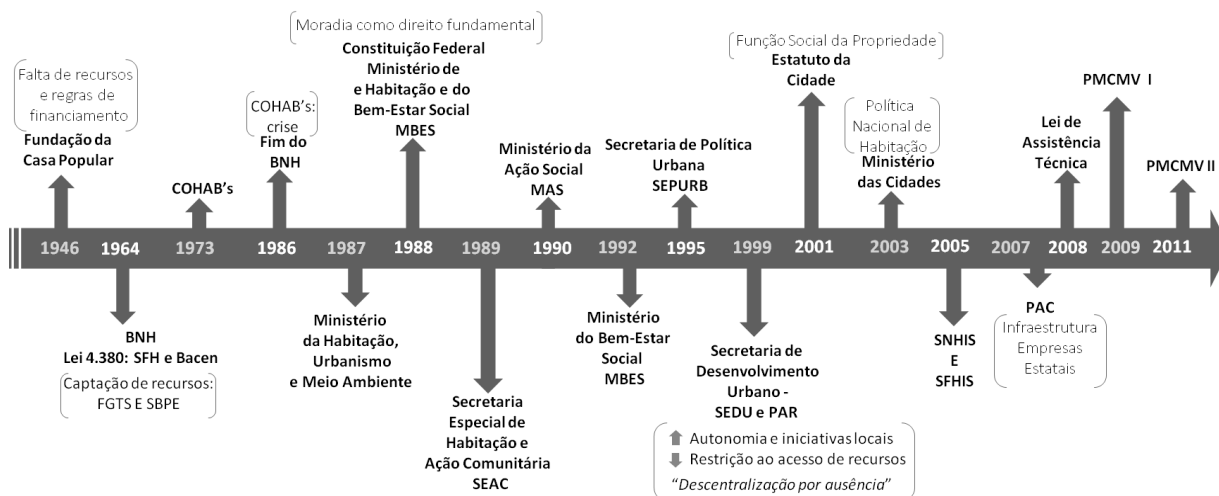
Falta de recursos e regras de financiamento
Fundação da Casa Popular

COHAB's

COHAB's: crise
Fim do BNH

Moradia como direito fundamental
Constituição Federal
Ministério de e Habitação e do Bem-Estar Social MBES

Ministério da Ação Social MAS

Secretaria de Política Urbana SEPURB

Função Social da Propriedade
Estatuto da Cidade

Política Nacional de Habitação
Ministério das Cidades

Lei de Assistência Técnica

PMCMV I

PMCMV II

1946 1964 1973 1986 1987 1988 1989 1990 1992 1995 1999 2001 2003 2005 2007 2008 2009 2011

BNH
Lei 4.380: SFH e Bacen
Captação de recursos: FGTS E SBPE

Ministério da Habitação, Urbanismo e Meio Ambiente

Secretaria Especial de Habitação e Ação Comunitária SEAC

Ministério do Bem-Estar Social MBES

Secretaria de Desenvolvimento Urbano - SEDU e PAR

Autonomia e iniciativas locais
Restrição ao acesso de recursos
"Descentralização por ausência"

SNHIS E SFHIS

PAC
Infraestrutura
Empresas Estatais